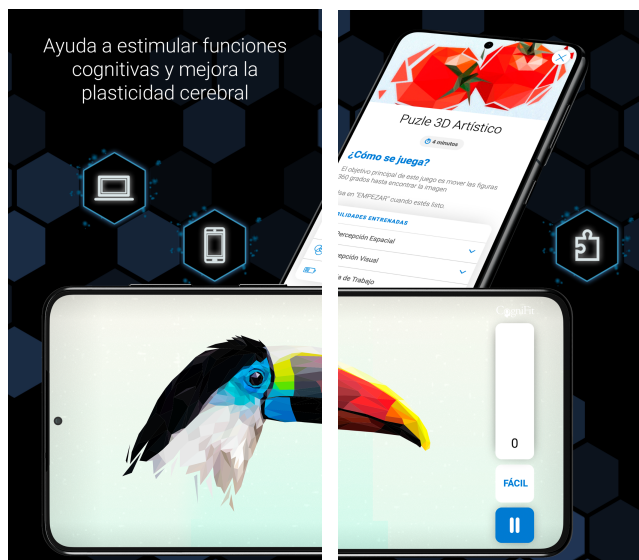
Ayuda a estimular funciones cognitivas y mejora la plasticidad cerebral

Puzle 3D Artístico

4 minutos

¿Cómo se juega?

El objetivo principal de este juego es mover las figuras 360 grados hasta encontrar la imagen

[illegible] en "EMPEZAR" cuando estés listo.

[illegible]ILIDADES ENTRENADAS

Percepción Espacial

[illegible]epción Visual

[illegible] de Trabajo

0

FÁCIL